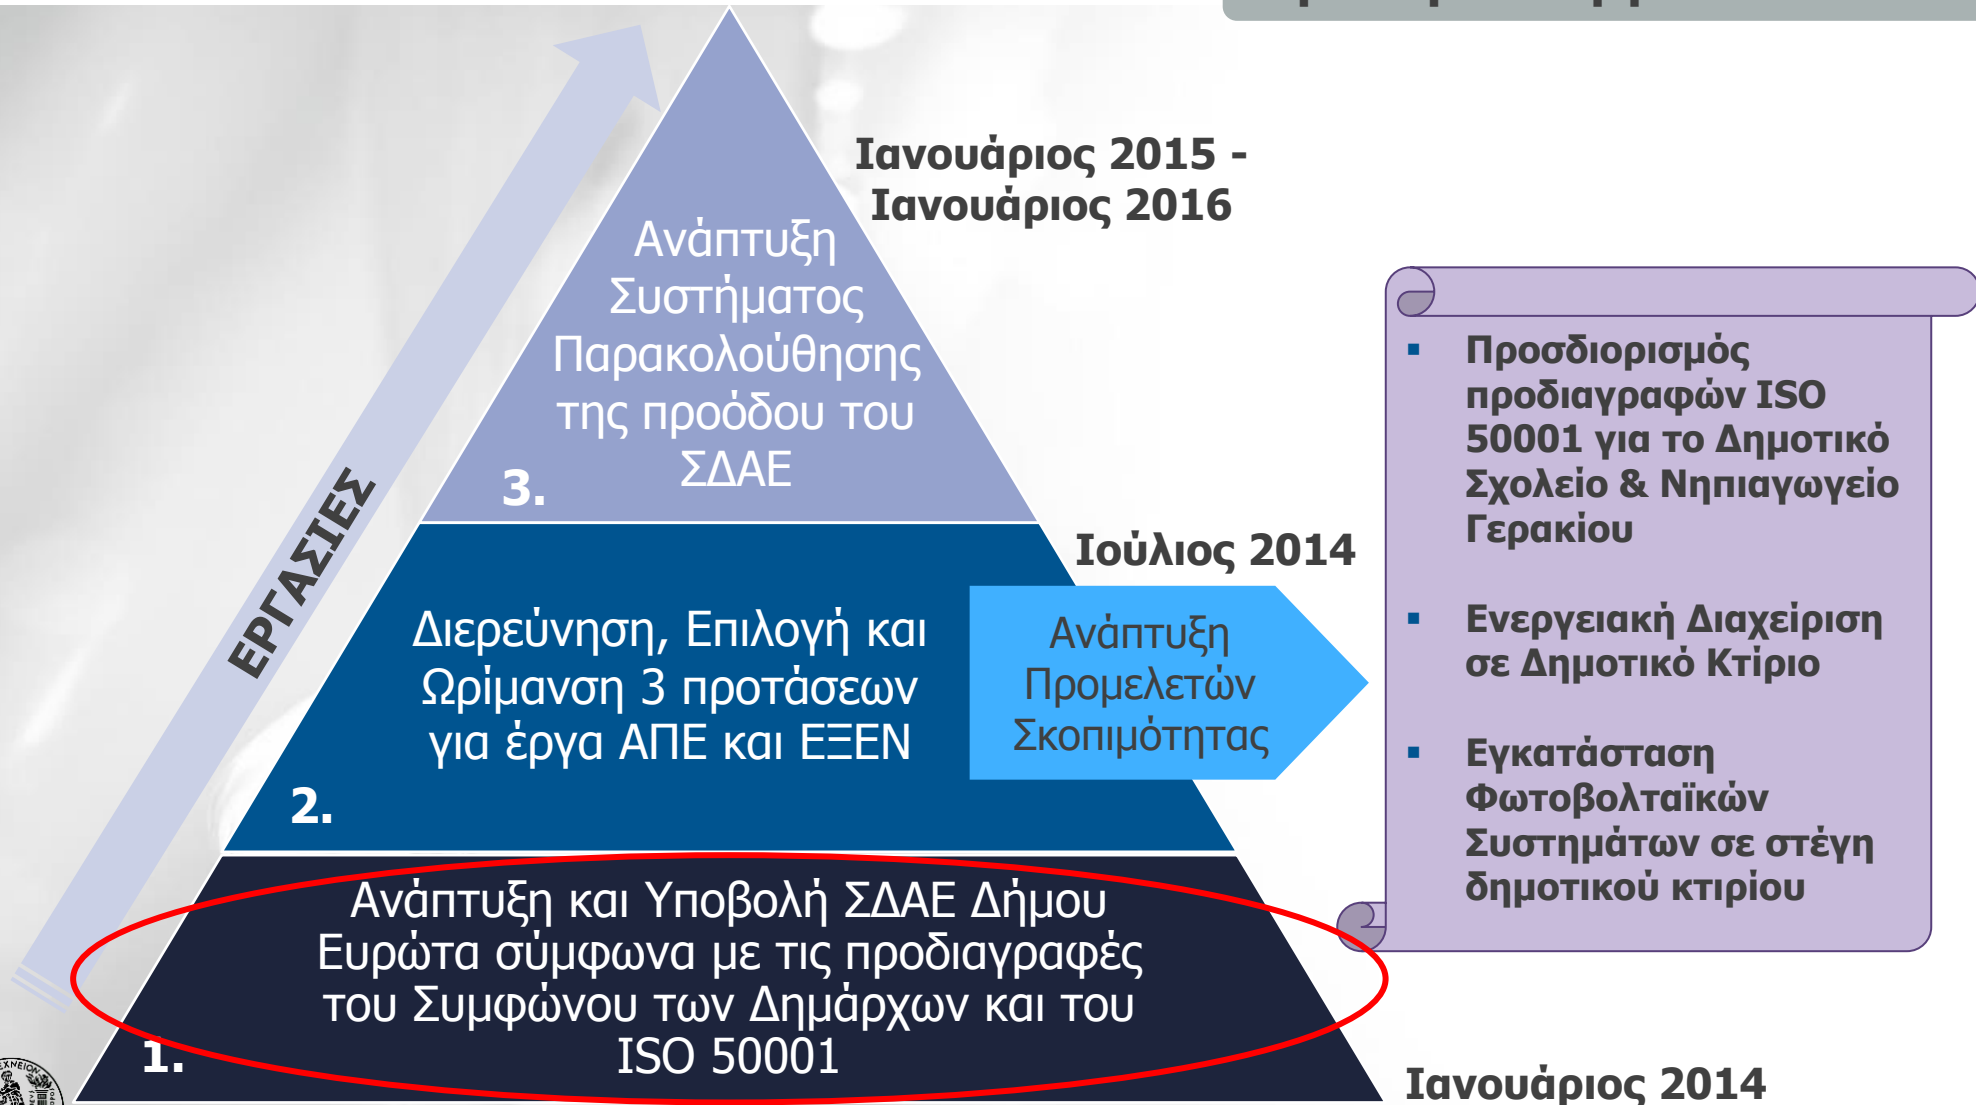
Ιανουάριος 2015 - Ιανουάριος 2016

ΕΡΓΑΣΙΕΣ

Ανάπτυξη Συστήματος Παρακολούθησης της προόδου του ΣΔΑΕ

3.

Ιούλιος 2014

Διερεύνηση, Επιλογή και Ωρίμανση 3 προτάσεων για έργα ΑΠΕ και ΕΞΕΝ

2.

Ανάπτυξη Προμελετών Σκοπιμότητας

▪ Προσδιορισμός προδιαγραφών ISO 50001 για το Δημοτικό Σχολείο & Νηπιαγωγείο Γερακίου

▪ Ενεργειακή Διαχείριση σε Δημοτικό Κτίριο

▪ Εγκατάσταση Φωτοβολταϊκών Συστημάτων σε στέγη δημοτικού κτιρίου

Ανάπτυξη και Υποβολή ΣΔΑΕ Δήμου Ευρώτα σύμφωνα με τις προδιαγραφές του Συμφώνου των Δημάρχων και του ISO 50001

1.

Ιανουάριος 2014